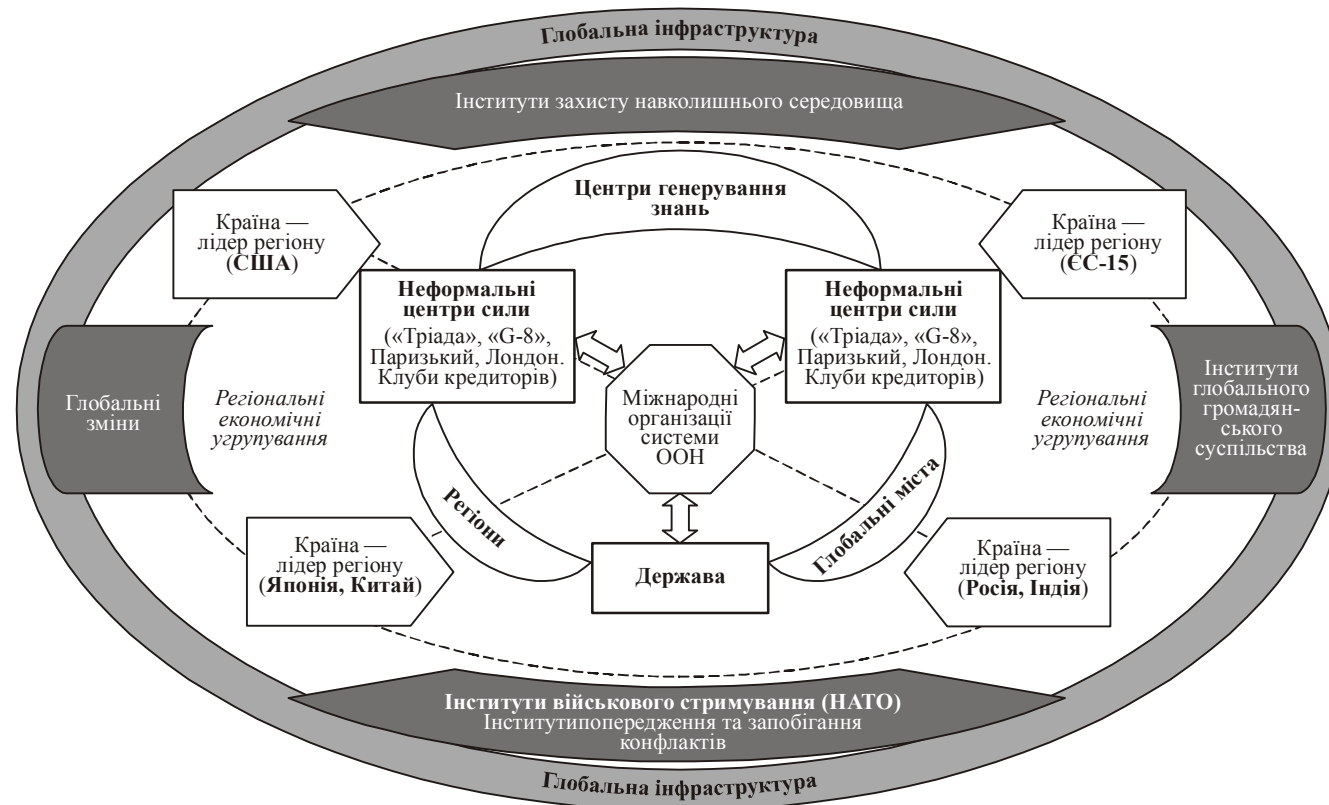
Глобальна інфраструктура

Інститути захисту навколишнього середовища

Центри генерування знань

Країна — лідер регіону (США)

Країна — лідер регіону (ЄС-15)

Неформальні центри сили («Тріада», «G-8», Паризький, Лондон. Клуби кредиторів)

Неформальні центри сили («Тріада», «G-8», Паризький, Лондон. Клуби кредиторів)

Глобальні зміни

Регіональні економічні угрупування

Міжнародні організації системи ООН

Регіональні економічні угрупування

Інститути глобального громадянського суспільства

Регіони

Глобальні міста

Країна — лідер регіону (Японія, Китай)

Держава

Країна — лідер регіону (Росія, Індія)

Інститути військового стримування (НАТО)
Інститутипопередження та запобігання конфлактів

Глобальна інфраструктура